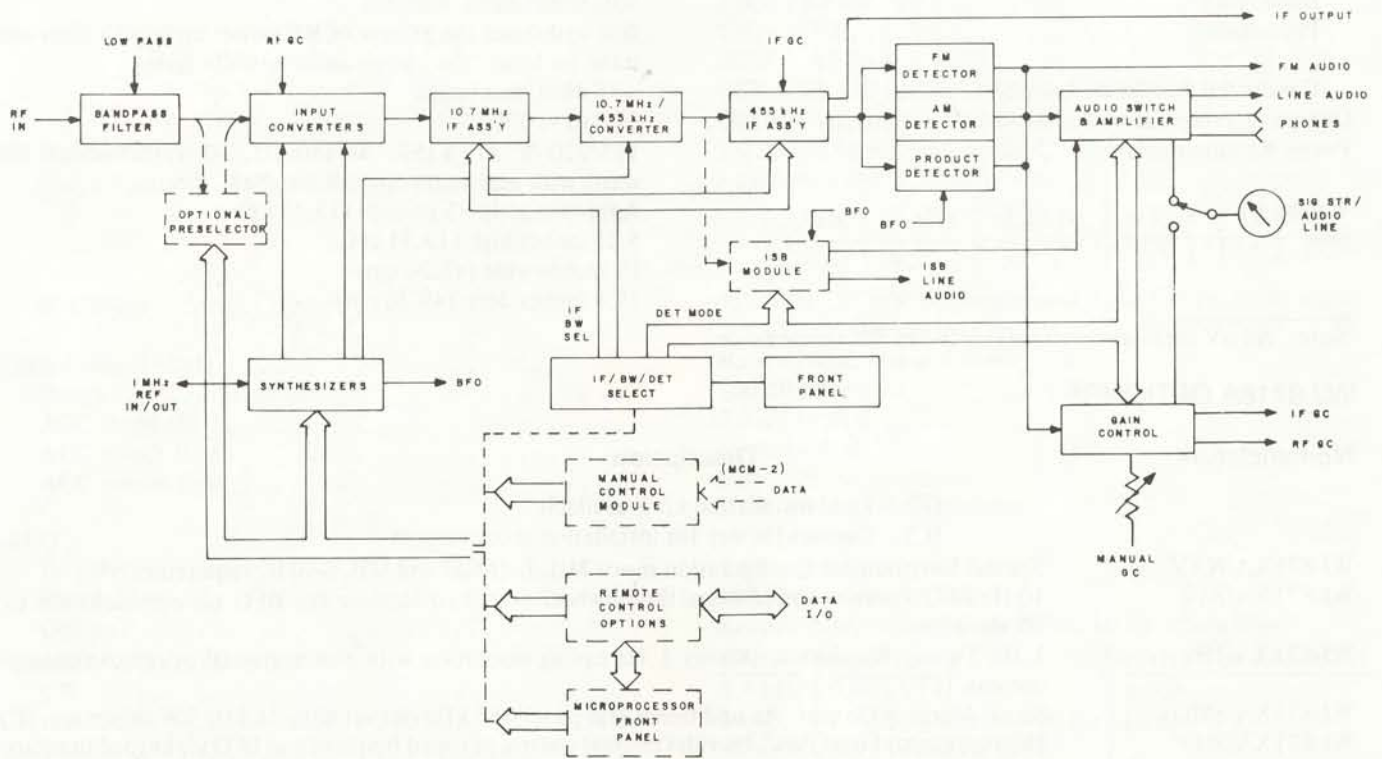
IF OUTPUT

LOW PASS

RF GC

IF GC

RF IN

BANDPASS FILTER

INPUT CONVERTERS

10.7 MHz IF ASS'Y

10.7 MHz / 455 kHz CONVERTER

455 kHz IF ASS'Y

FM DETECTOR

AM DETECTOR

PRODUCT DETECTOR

FM AUDIO

LINE AUDIO

PHONES

AUDIO SWITCH & AMPLIFIER

SIG STR / AUDIO LINE

OPTIONAL PRESELECTOR

BFO

BFO

ISB MODULE

ISB LINE AUDIO

IF BW SEL

DET MODE

1MHz REF IN/OUT

SYNTHESIZERS

BFO

IF/BW/DET SELECT

FRONT PANEL

GAIN CONTROL

IF GC

RF GC

MANUAL CONTROL MODULE

(MCM-2)

DATA

MANUAL GC

REMOTE CONTROL OPTIONS

DATA I/O

MICROPROCESSOR FRONT PANEL